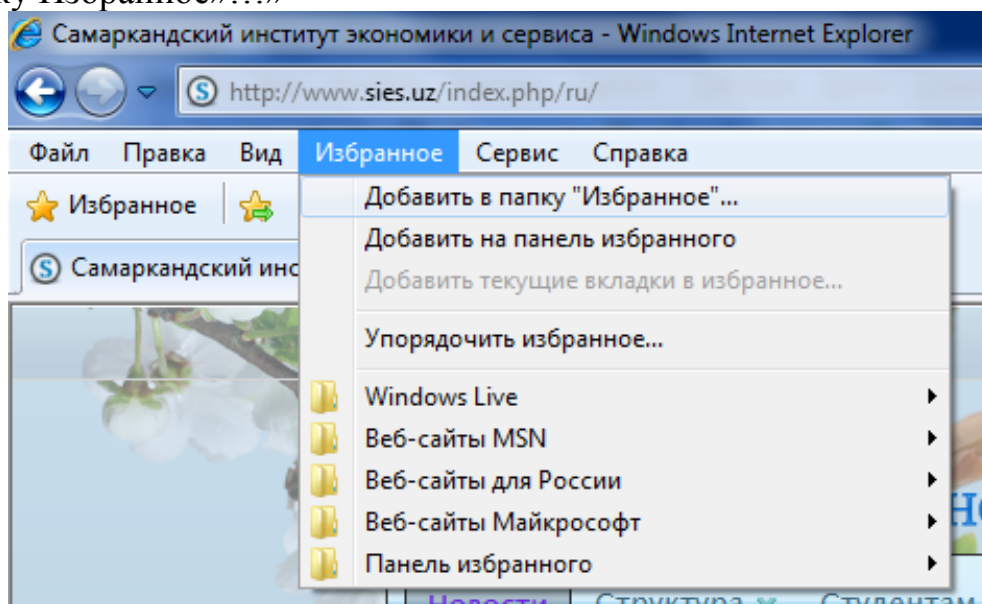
ку Избранное»…»

Самаркандский институт экономики и сервиса - Windows Internet Explorer

http://www.sies.uz/index.php/ru/

Файл Правка Вид Избранное Сервис Справка

Избранное

Самаркандский инс

Добавить в папку "Избранное"...
Добавить на панель избранного
Добавить текущие вкладки в избранное...
Упорядочить избранное...
Windows Live
Веб-сайты MSN
Веб-сайты для России
Веб-сайты Майкрософт
Панель избранного

Новости Структура Студентам